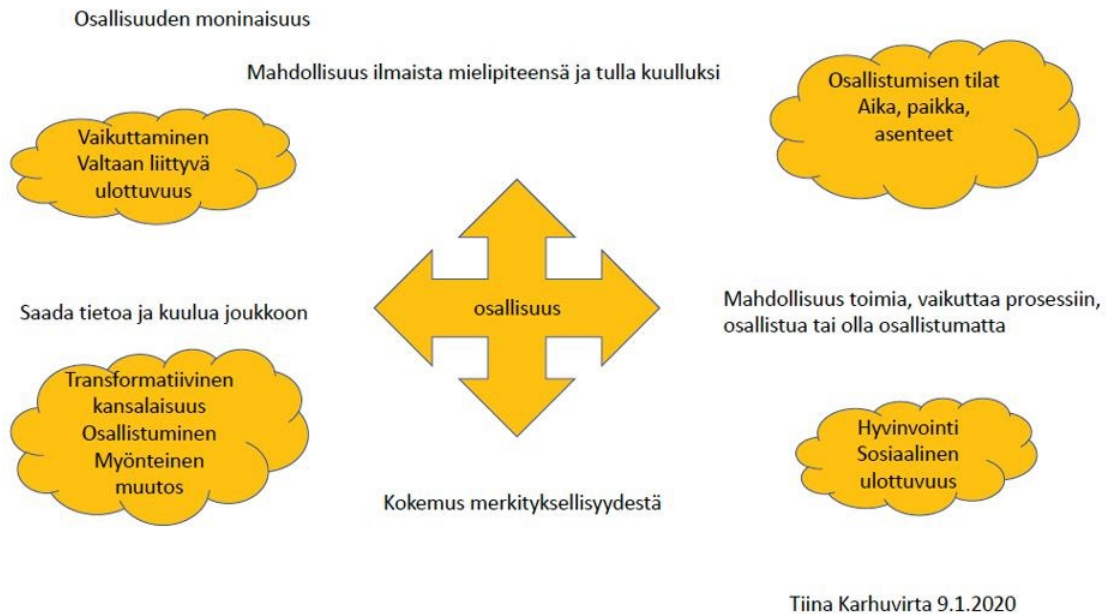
Osallisuuden moninaisuus

Mahdollisuus ilmaista mielipiteensä ja tulla kuulluksi

Osallistumisen tilat
Aika, paikka, asenteet

Vaikuttaminen
Valtaan liittyvä ulottuvuus

osallisuus

Saada tietoa ja kuulua joukkoon

Mahdollisuus toimia, vaikuttaa prosessiin, osallistua tai olla osallistumatta

Transformatiivinen kansalaisuus
Osallistuminen
Myönteinen muutos

Hyvinvointi
Sosiaalinen ulottuvuus

Kokemus merkityksellisyydestä

Tiina Karhuvirta 9.1.2020